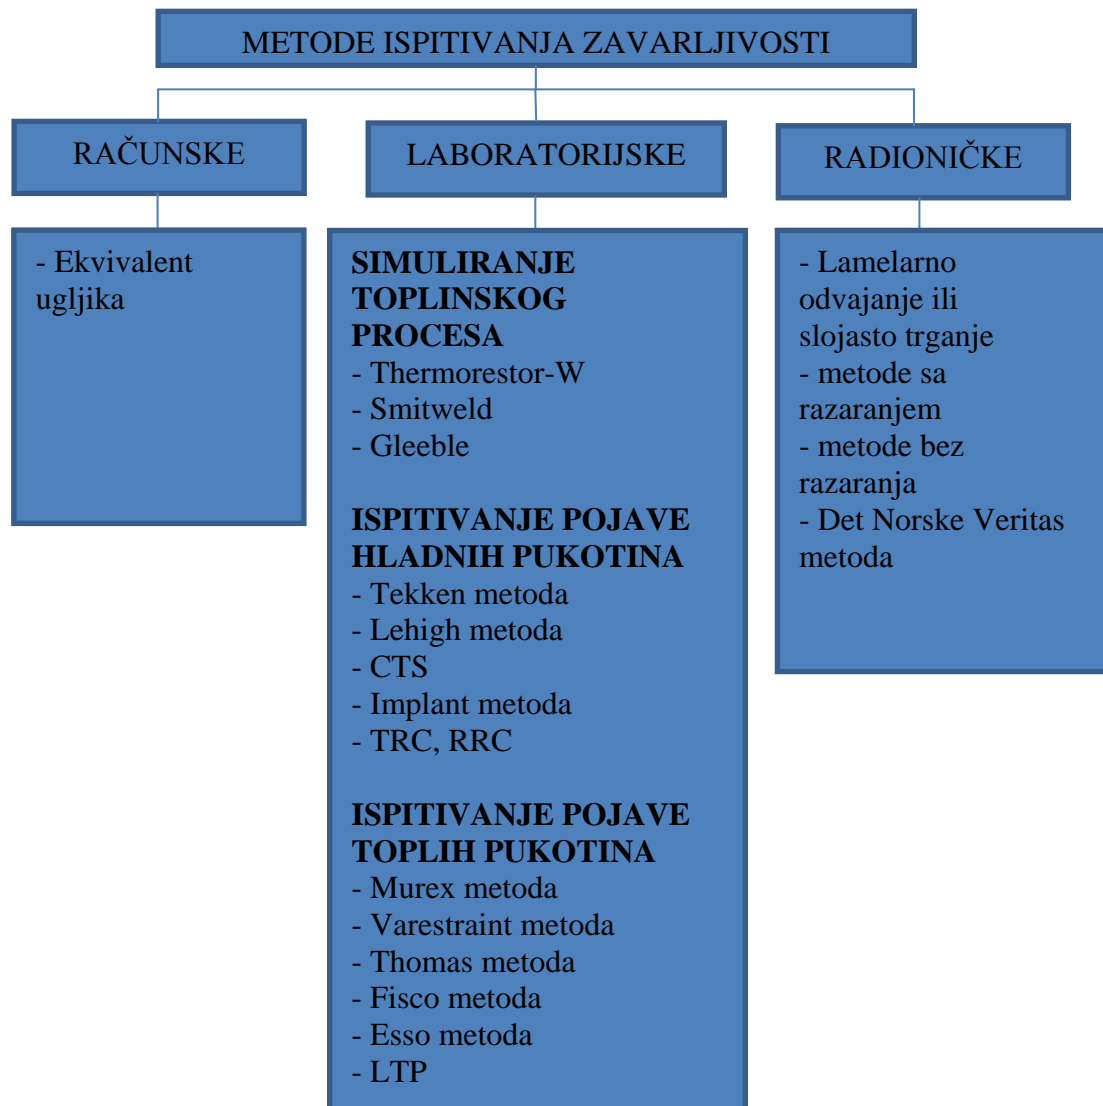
METODE ISPITIVANJA ZAVARLJIVOSTI

RAČUNSKE

LABORATORIJSKE

RADIONIČKE

- Ekvivalent ugljika

**SIMULIRANJE TOPLINSKOG PROCESA**
- Thermorestor-W
- Smitweld
- Gleeble

**ISPITIVANJE POJAVE HLADNIH PUKOTINA**
- Tekken metoda
- Lehigh metoda
- CTS
- Implant metoda
- TRC, RRC

**ISPITIVANJE POJAVE TOPLIH PUKOTINA**
- Murex metoda
- Varestraint metoda
- Thomas metoda
- Fisco metoda
- Esso metoda
- LTP

- Lamelarno odvajanje ili slojasto trganje
- metode sa razaranjem
- metode bez razaranja
- Det Norske Veritas metoda